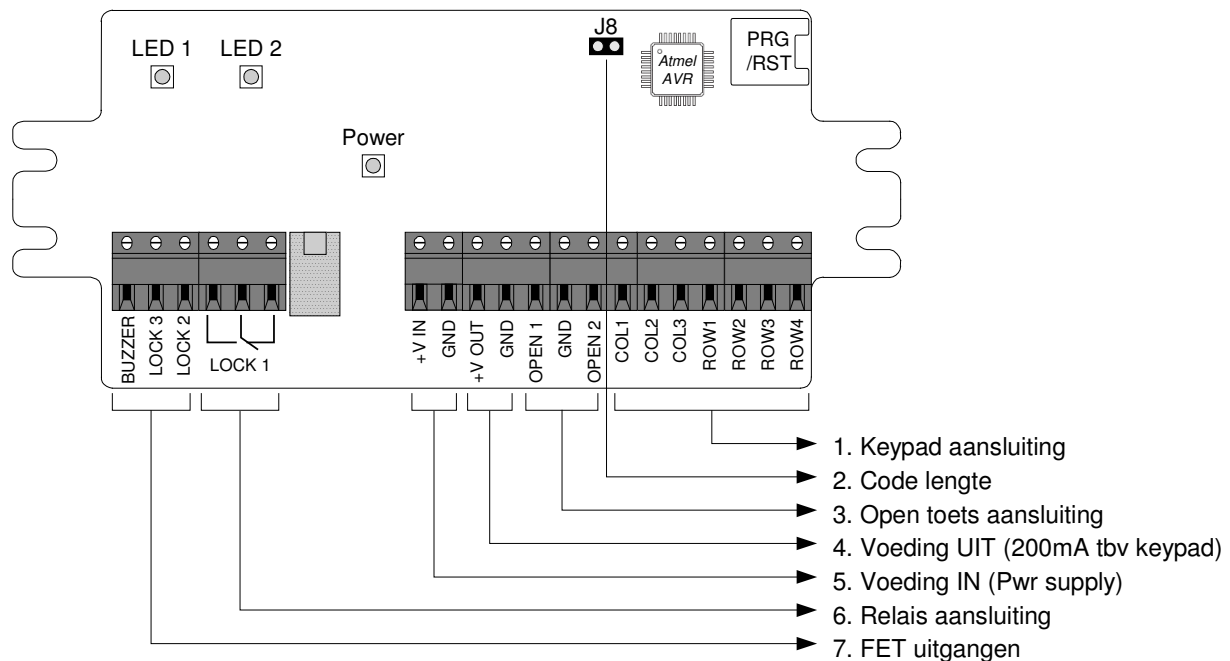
LED 1 LED 2

J8

Atmel AVR

PRG /RST

Power

BUZZER LOCK 3 LOCK 2 LOCK 1 +V IN GND +V OUT GND OPEN 1 GND OPEN 2 COL1 COL2 COL3 ROW1 ROW2 ROW3 ROW4

1. Keypad aansluiting
2. Code lengte
3. Open toets aansluiting
4. Voeding UIT (200mA tbv keypad)
5. Voeding IN (Pwr supply)
6. Relais aansluiting
7. FET uitgangen